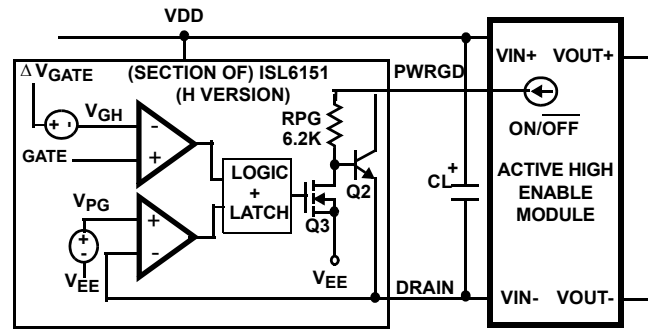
VDD

$\Delta V_{GATE}$

(SECTION OF) ISL6151 (H VERSION)

PWRGD

$V_{GH}$

-

+

GATE

+

-

RPG 6.2K

LOGIC + LATCH

Q2

Q3

$V_{PG}$

+

+

-

-

$V_{EE}$

$V_{EE}$

CL

+

DRAIN

VIN+

VOUT+

ON/$\overline{OFF}$

ACTIVE HIGH ENABLE MODULE

VIN-

VOUT-